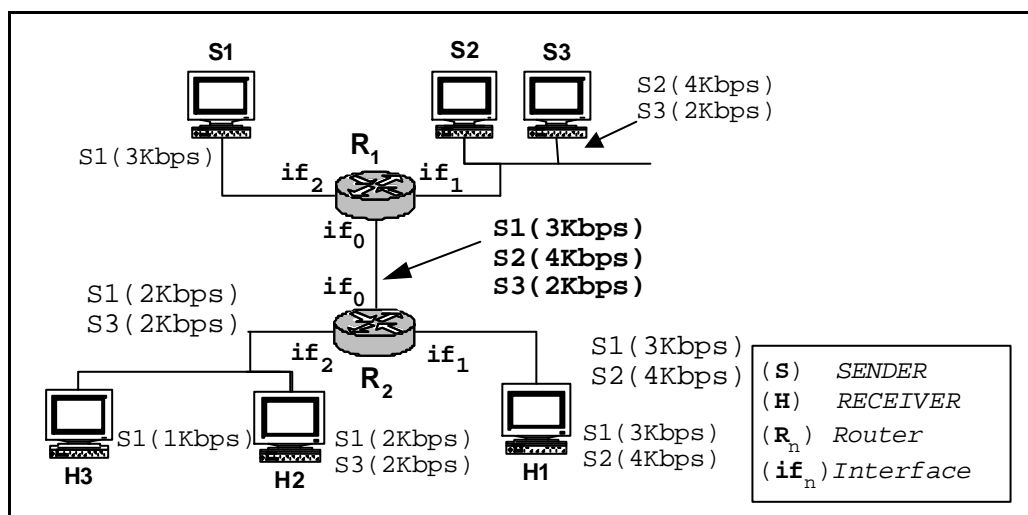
S1

S2

S3

S2(4Kbps)
S3(2Kbps)

S1(3Kbps)

$R_1$

$if_2$

$if_1$

$if_0$

S1(3Kbps)
S2(4Kbps)
S3(2Kbps)

$if_0$

S1(2Kbps)
S3(2Kbps)

$if_2$

$if_1$

$R_2$

S1(3Kbps)
S2(4Kbps)

S1(1Kbps)

S1(2Kbps)
S3(2Kbps)

S1(3Kbps)
S2(4Kbps)

H3

H2

H1

(S) SENDER
(H) RECEIVER
($R_n$) Router
($if_n$) Interface